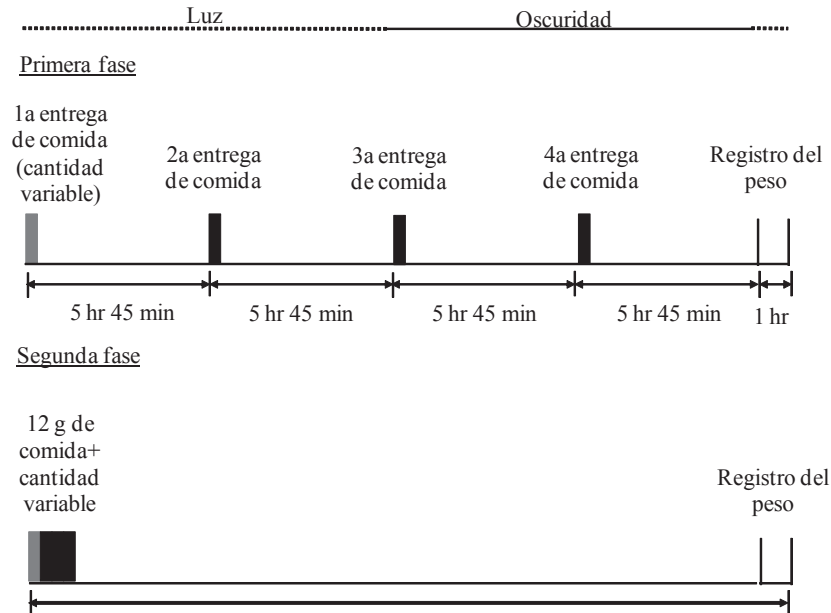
Luz

Oscuridad

Primera fase

1a entrega de comida (cantidad variable)

2a entrega de comida

3a entrega de comida

4a entrega de comida

Registro del peso

5 hr 45 min

5 hr 45 min

5 hr 45 min

5 hr 45 min

1 hr

Segunda fase

12 g de comida+ cantidad variable

Registro del peso